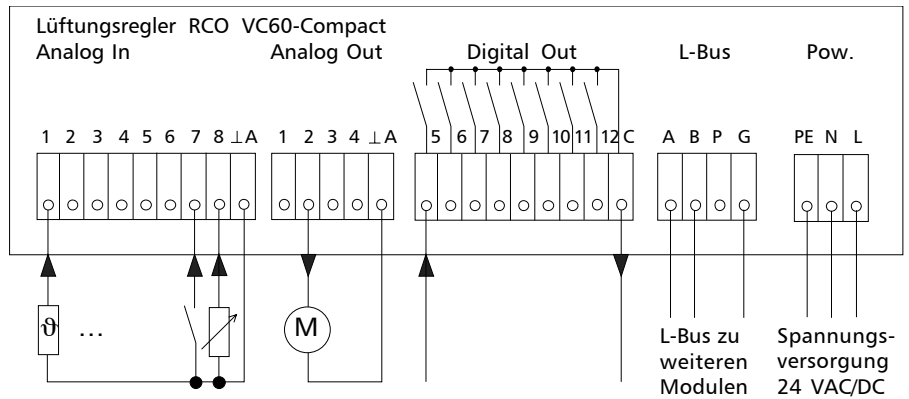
Lüftungsregler RCO VC60-Compact

Analog In

1 2 3 4 5 6 7 8 ⊥A

Analog Out

1 2 3 4 ⊥A

Digital Out

5 6 7 8 9 10 11 12 C

L-Bus

A B P G

Pow.

PE N L

ϑ …

M

L-Bus zu weiteren Modulen

Spannungsversorgung 24 VAC/DC